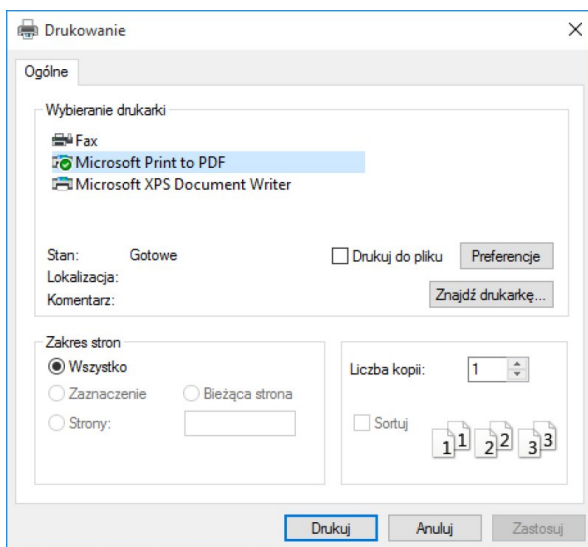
Drukowanie

Ogólne

Wybieranie drukarki

Fax
Microsoft Print to PDF
Microsoft XPS Document Writer

Stan: Gotowe
Lokalizacja:
Komentarz:

Drukuj do pliku
Preferencje
Znajdź drukarkę...

Zakres stron
Wszystko
Zaznaczenie
Bieżąca strona
Strony:

Liczba kopii: 1

Sortuj
1 1 2 2 3 3

Drukuj
Anuluj
Zastosuj